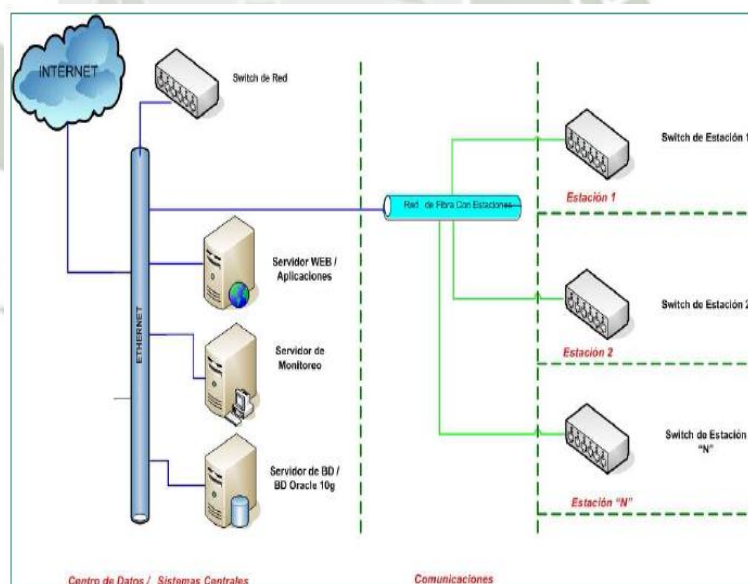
INTERNET

Switch de Red

ETHERNET

Servidor WEB / Aplicaciones

Servidor de Monitoreo

Servidor de BD / BD Oracle 10g

Red de Fibra Con Estaciones

Switch de Estación 1

Estación 1

Switch de Estación 2

Estación 2

Switch de Estación "N"

Estación "N"

Centro de Datos / Sistemas Centrales

Comunicaciones